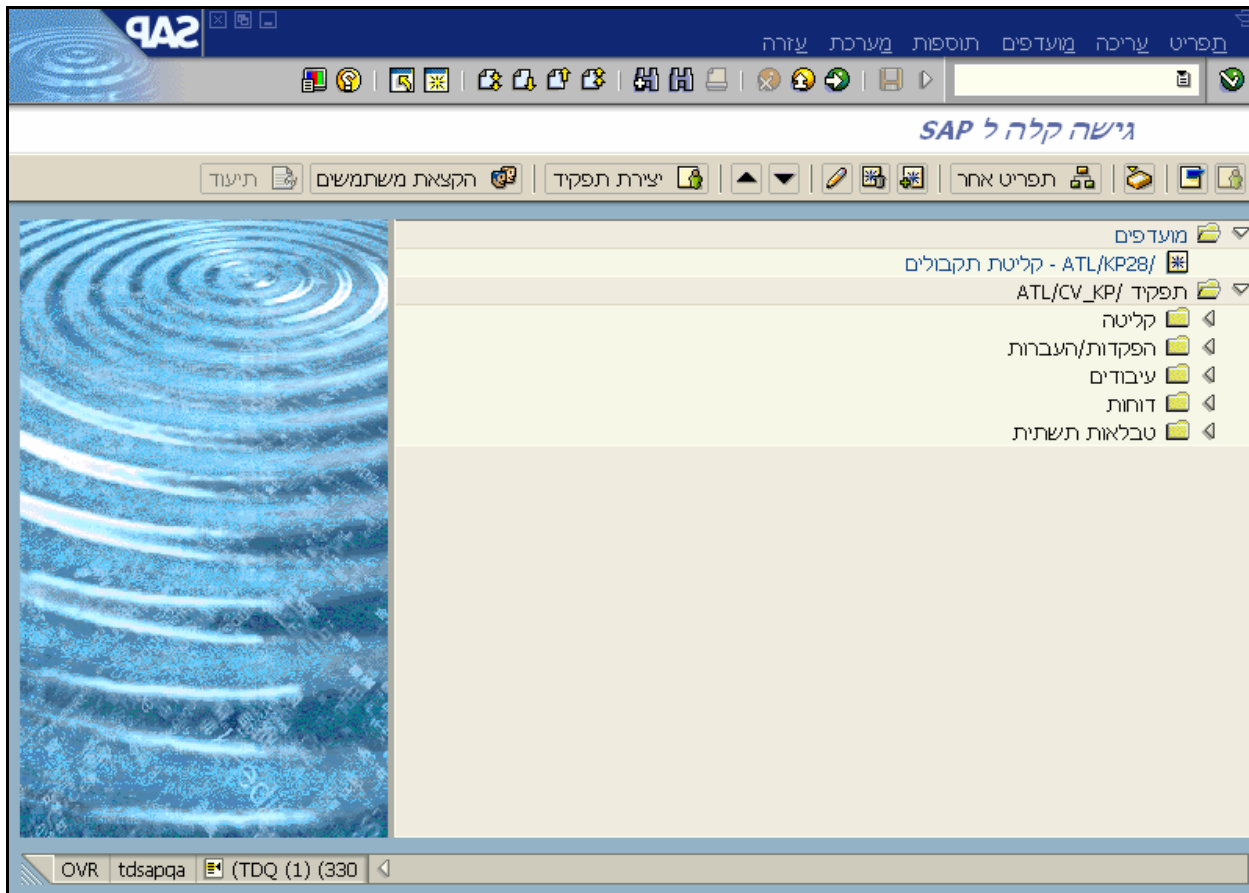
SAP

תפריט עריכה מועדפים תוספות מערכת עזרה

גישה קלה ל SAP

תפריט אחר יצירת תפקיד הקצאת משתמשים תיעוד

מועדפים
/ATL/KP28 - קליטת תקבולים
תפקיד /ATL/CV_KP
קליטה
הפקדות/העברות
עיבודים
דוחות
טבלאות תשתית

(TDQ (1) (330 tdsapqa OVR